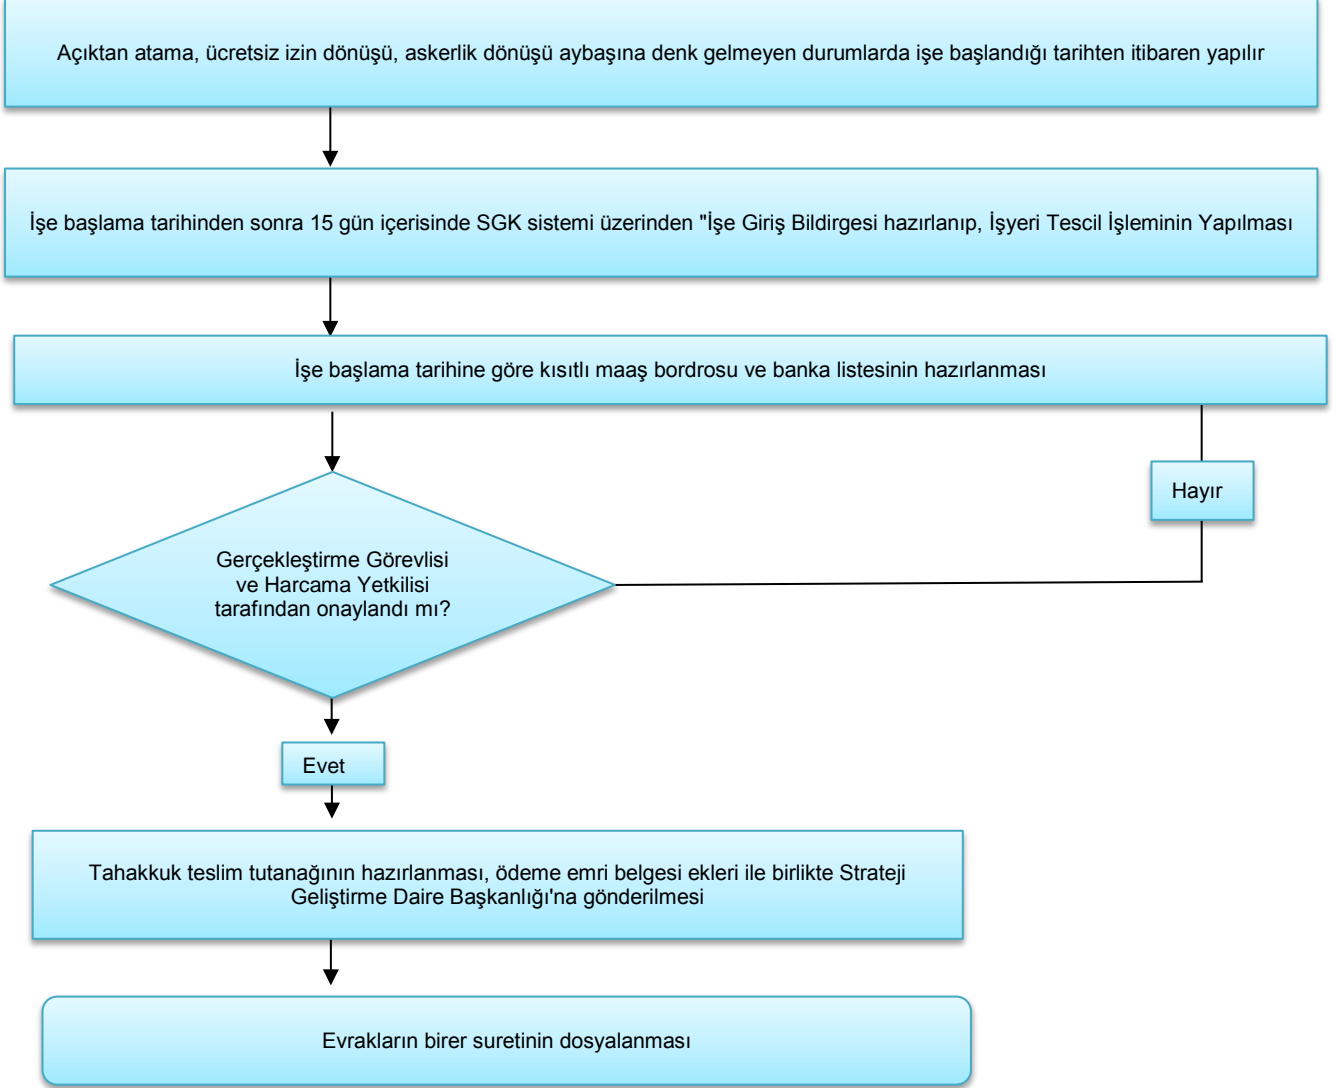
Açıktan atama, ücretsiz izin dönüşü, askerlik dönüşü aybaşına denk gelmeyen durumlarda işe başlandığı tarihten itibaren yapılır

İşe başlama tarihinden sonra 15 gün içerisinde SGK sistemi üzerinden "İşe Giriş Bildirgesi hazırlanıp, İşyeri Tescil İşleminin Yapılması

İşe başlama tarihine göre kısıtlı maaş bordrosu ve banka listesinin hazırlanması

Hayır

Gerçekleştirme Görevlisi ve Harcama Yetkilisi tarafından onaylandı mı?

Evet

Tahakkuk teslim tutanağının hazırlanması, ödeme emri belgesi ekleri ile birlikte Strateji Geliştirme Daire Başkanlığı'na gönderilmesi

Evrakların birer suretinin dosyalanması